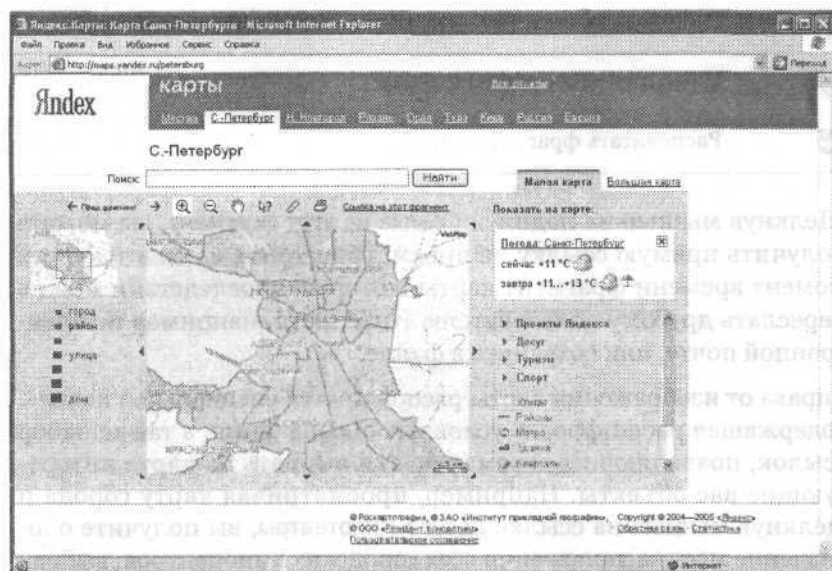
Яндекс.Карты: Карта Санкт-Петербурга - Microsoft Internet Explorer

Файл Правка Вид Избранное Сервис Справка

Адрес http://maps.yandex.ru/petersburg

Переход

Яndex

карты

Все карты

Москва С.-Петербург Н.Новгород Пермь Орел Тула Киев Россия Европа

С.-Петербург

Поиск:

Найти

Малая карта Большая карта

← Предыдущий →

Ссылка на этот фрагмент

Показать на карте:

Погода: Санкт-Петербург

сейчас +11 °C

завтра +11...+13 °C

▸ Проекты Яндекса

▸ Досуг

▸ Туризм

▸ Спорт

город

район

улица

дом

Улицы

Районы

Метро

Здания

Названия

© Роскартография, © ЗАО «Институт прикладной геоинформатики», Copyright © 2004—2005 «Яндекс»

© ООО «Резидент консалтинг» Обратная связь Статистика

Пользовательское соглашение

Интернет

Распечатать фраг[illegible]

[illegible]

Вспомогательный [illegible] получить прямую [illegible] момент времени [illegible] пересылать друг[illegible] почтой почту или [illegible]

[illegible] от изображения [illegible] содержащей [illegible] ссылок, поскольку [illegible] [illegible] нашли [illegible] вы получите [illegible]